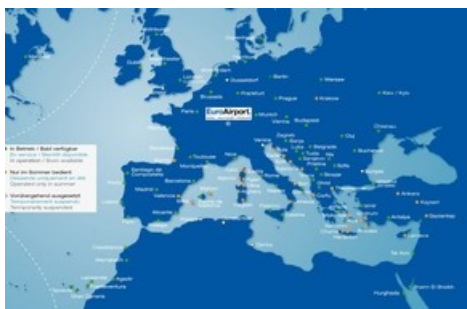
EuroAirport

In Betrieb / Bald verfügbar
En service / Bientôt disponible
In operation / Soon available

Nur im Sommer bedient
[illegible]
Operated only in summer

Vorübergehend ausgesetzt
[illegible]
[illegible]

Dublin
Bristol
Manchester
London
Amsterdam
Berlin
Warsaw
Düsseldorf
Brussels
Frankfurt
Prague
Krakow
Kiev / Kyiv
Paris
Munich
Vienna
Budapest
Chisinau
Nantes
Venice
Zagreb
Cluj
Toulouse
Nice
Bucharest
Santiago de Compostela
Barcelona
Rome
Sofia
Madrid
Naples
Istanbul
Porto
Lisbon
Valencia
Palma
Ankara
Malaga
Kayseri
Izmir
Antalya
Agadir
Casablanca
Marrakech
Lanzarote
Fuerteventura
Gran Canaria
Tel Aviv
Hurghada
Bordeaux
Montpellier
Ajaccio
Bastia
Bari
Tirana
Athens
Heraklion
Malta
Tunis